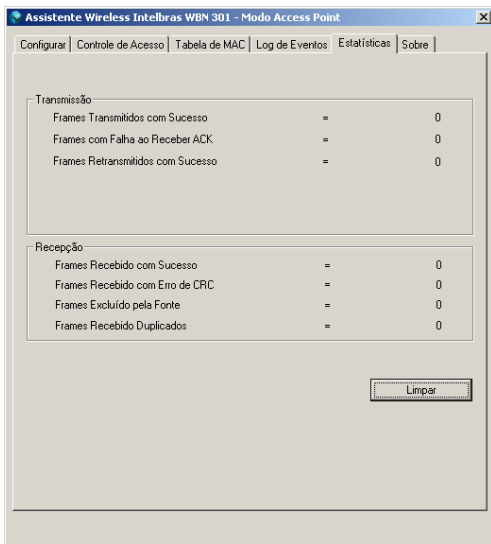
Assistente Wireless Intelbras WBN 301 - Modo Access Point

Configurar | Controle de Acesso | Tabela de MAC | Log de Eventos | Estatísticas | Sobre

Transmissão

| | | |
|---|---|---|
| Frames Transmitidos com Sucesso | = | 0 |
| Frames com Falha ao Receber ACK | = | 0 |
| Frames Retransmitidos com Sucesso | = | 0 |

Recepção

| | | |
|---|---|---|
| Frames Recebido com Sucesso | = | 0 |
| Frames Recebido com Erro de CRC | = | 0 |
| Frames Excluído pela Fonte | = | 0 |
| Frames Recebido Duplicados | = | 0 |

Limpar